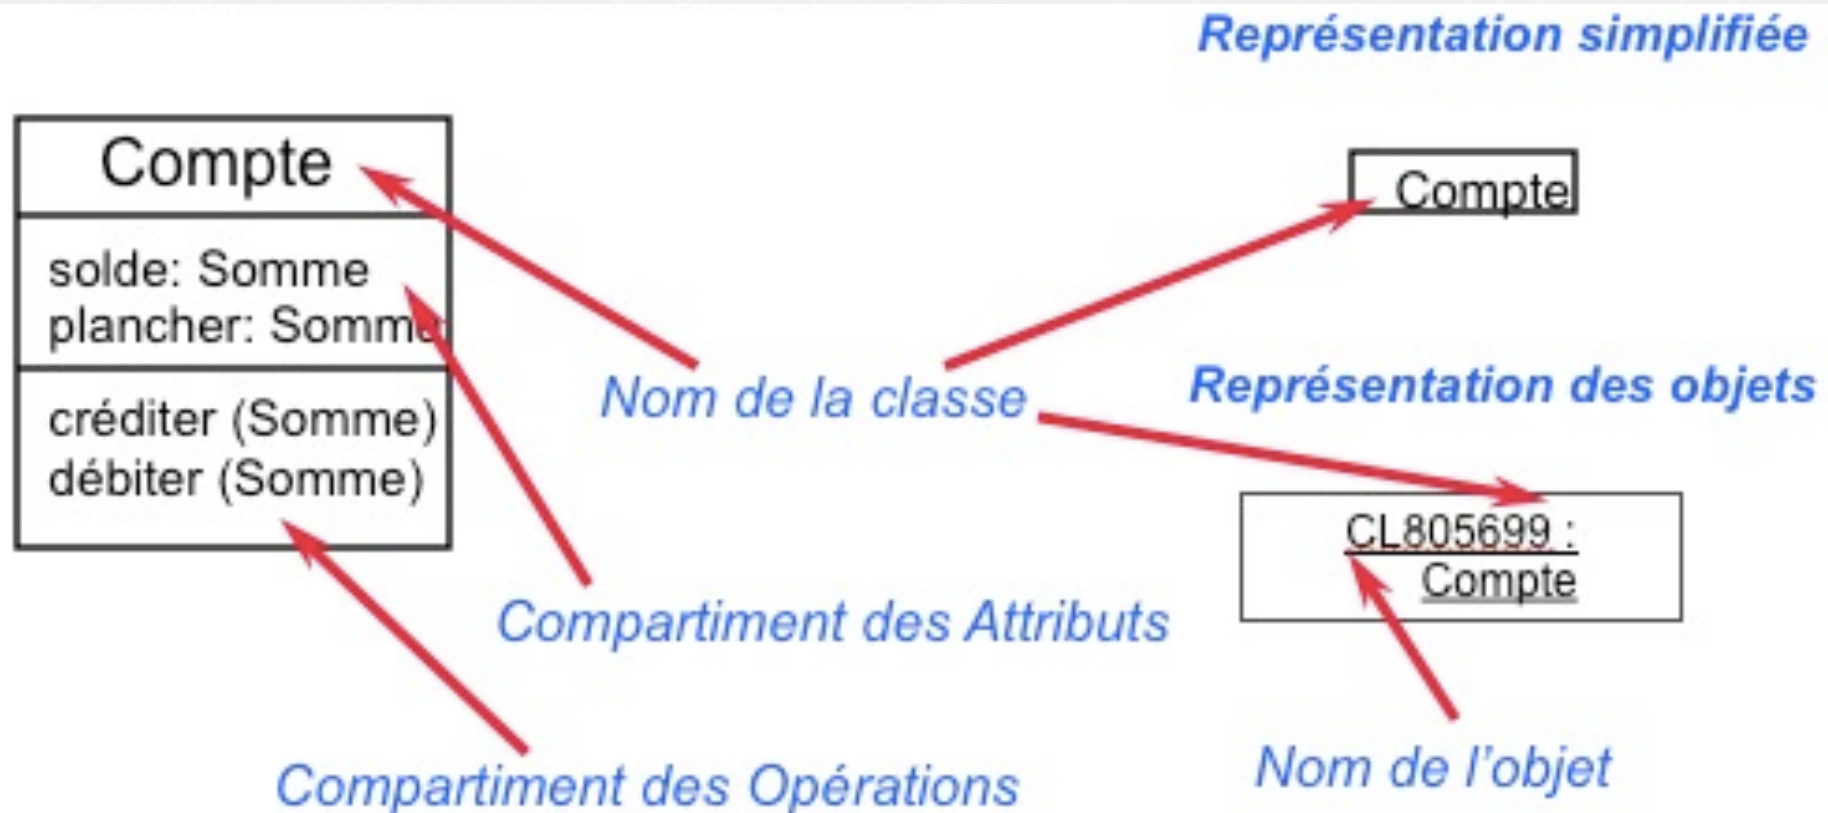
Représentation simplifiée

Compte

solde: Somme
plancher: Somme

créditer (Somme)
débiter (Somme)

Compte

Nom de la classe

Représentation des objets

CL805699 : Compte

Compartiment des Attributs

Nom de l'objet

Compartiment des Opérations